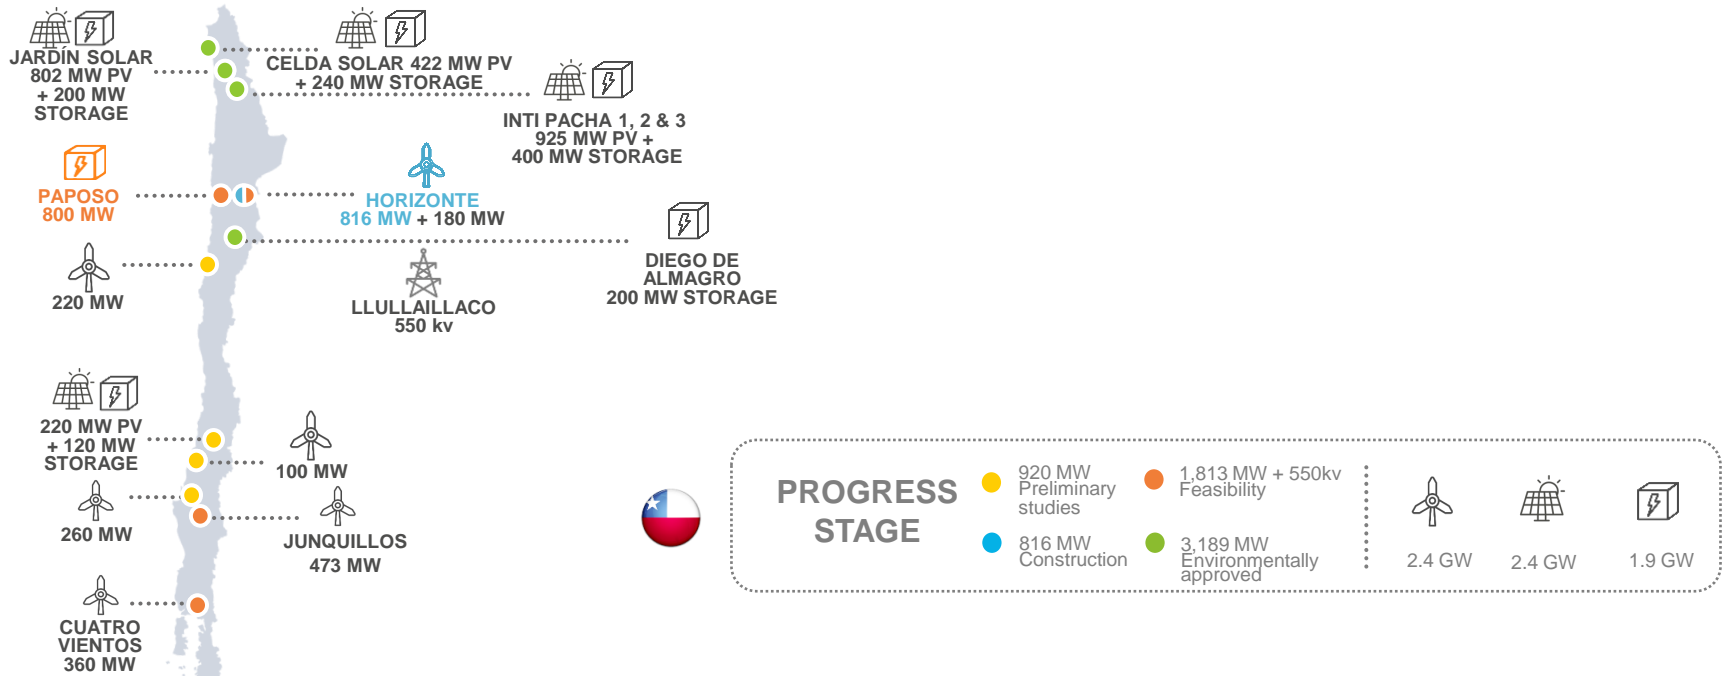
JARDÍN SOLAR
802 MW PV
+ 200 MW
STORAGE

CELDA SOLAR 422 MW PV
+ 240 MW STORAGE

INTI PACHA 1, 2 & 3
925 MW PV +
400 MW STORAGE

PAPOSO
800 MW

HORIZONTE
816 MW + 180 MW

DIEGO DE
ALMAGRO
200 MW STORAGE

220 MW

LLULLAILLACO
550 kv

220 MW PV
+ 120 MW
STORAGE

100 MW

260 MW

JUNQUILLOS
473 MW

CUATRO
VIENTOS
360 MW

PROGRESS
STAGE

920 MW
Preliminary
studies

1,813 MW + 550kv
Feasibility

816 MW
Construction

3,189 MW
Environmentally
approved

2.4 GW

2.4 GW

1.9 GW